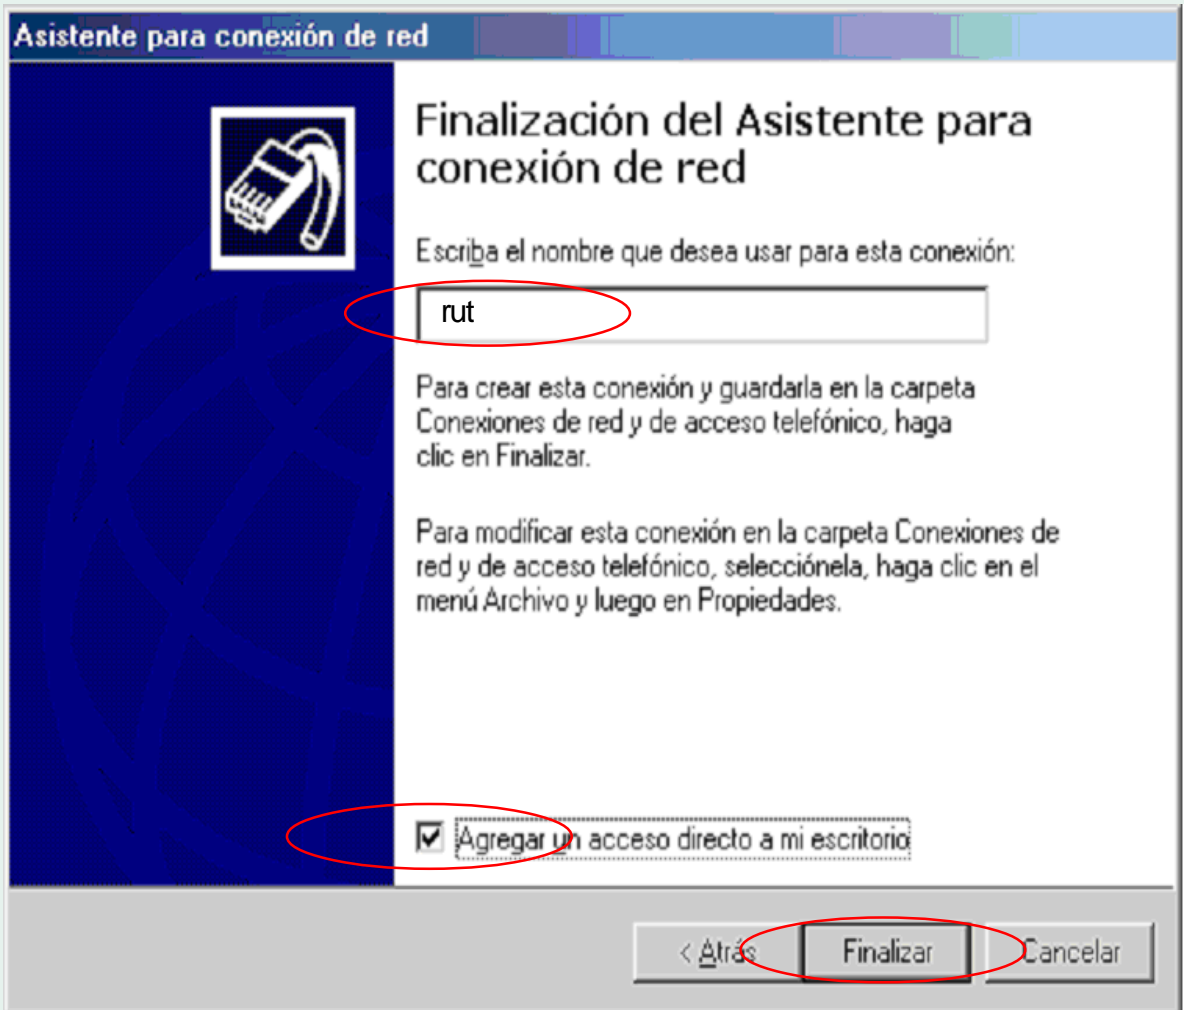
Asistente para conexión de red

Finalización del Asistente para conexión de red

Escriba el nombre que desea usar para esta conexión:

rut

Para crear esta conexión y guardarla en la carpeta Conexiones de red y de acceso telefónico, haga clic en Finalizar.

Para modificar esta conexión en la carpeta Conexiones de red y de acceso telefónico, selecciónela, haga clic en el menú Archivo y luego en Propiedades.

Agregar un acceso directo a mi escritorio

< Atrás
Finalizar
Cancelar